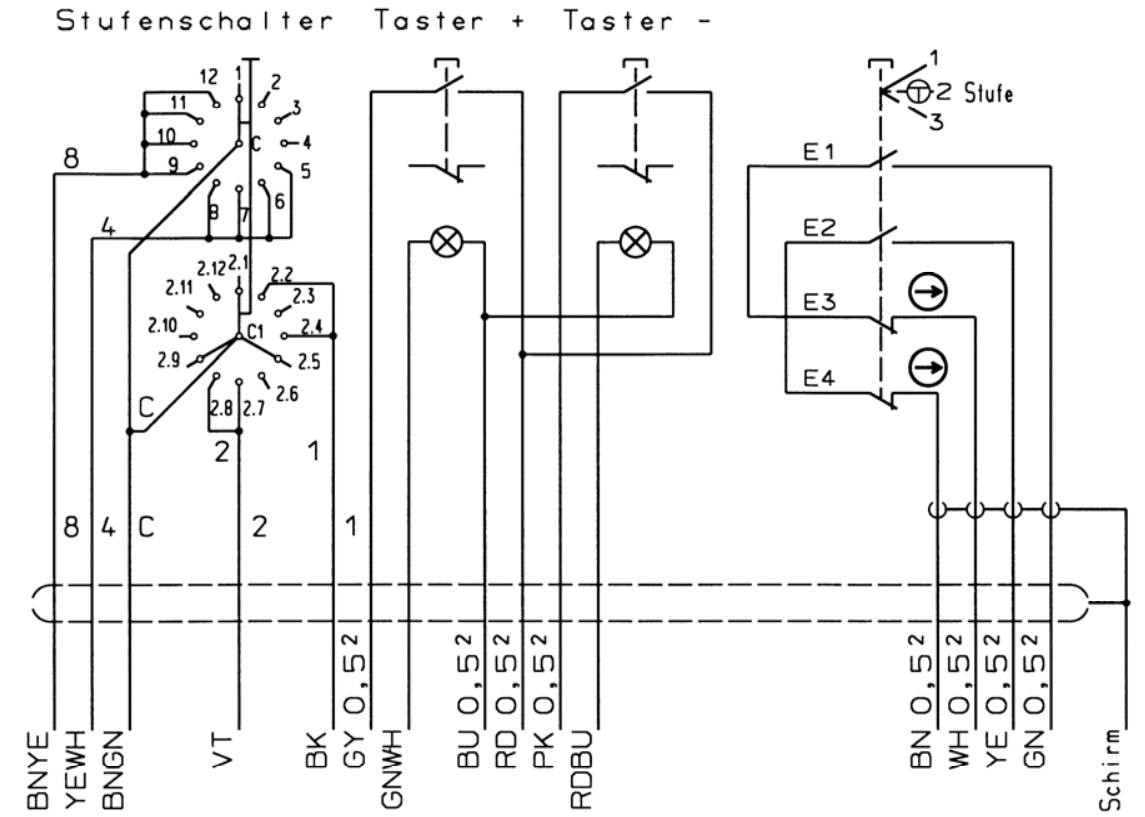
Stufenschalter Taster + Taster -

12 1 2 3 11 10 C 4 9 5 8 6 8 7 4

2.12 2.1 2.2 2.11 2.3 2.10 C1 2.4 2.9 2.5 2.8 2.7 2.6 C 2 1

1 2 Stufe 3

E1 E2 E3 E4

8 4 C 2 1

BNYE YEWH BNGN VT BK GY 0,5² GNWH BU 0,5² RD 0,5² PK 0,5² RDBU BN 0,5² WH 0,5² YE 0,5² GN 0,5² Schirm